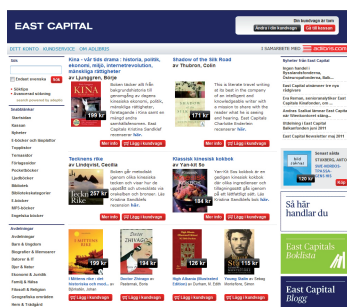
EAST CAPITAL

Din kundvagn är tom
Ändra i din kundvagn | Gå till kassan

DITT KONTO | KUNDSERVICE | OM ADLIBRIS | I SAMARBETE MED adlibris.com

Sök
Enbart svenska | Sök
» Sökhjälp
» Avancerad sökning

Startsida
Skönlitteratur
Storsäljare
Nyheter
Spelare
E-böcker och läsplattor
Topplistor
Temasidor
Förlagsetiker
Pocketböcker
Ljudböcker
Mediakonsten
Mångdkonsten

Kina - vår tids drama : historia, politik, ekonomi, miljö, internetrevolution, mänskliga rättigheter
av Ljunggren, Börje
199 kr
Mer info | Lägg i kundvagn

Shadow of the Silk Road
av Thubron, Colin
171 kr
Mer info | Lägg i kundvagn

Teckens rike
av Lindqvist, Cecilia
257 kr
Mer info | Lägg i kundvagn

Klassisk kinesisk kokbok
av Yan-Kit So
171 kr
Mer info | Lägg i kundvagn

Andra boktips från East Capital

199 kr
Lägg i kundvagn

151 kr
Lägg i kundvagn

136 kr
Lägg i kundvagn

125 kr
Lägg i kundvagn

Så här handlar du

East Capitals Boklista

East Capital Blogg